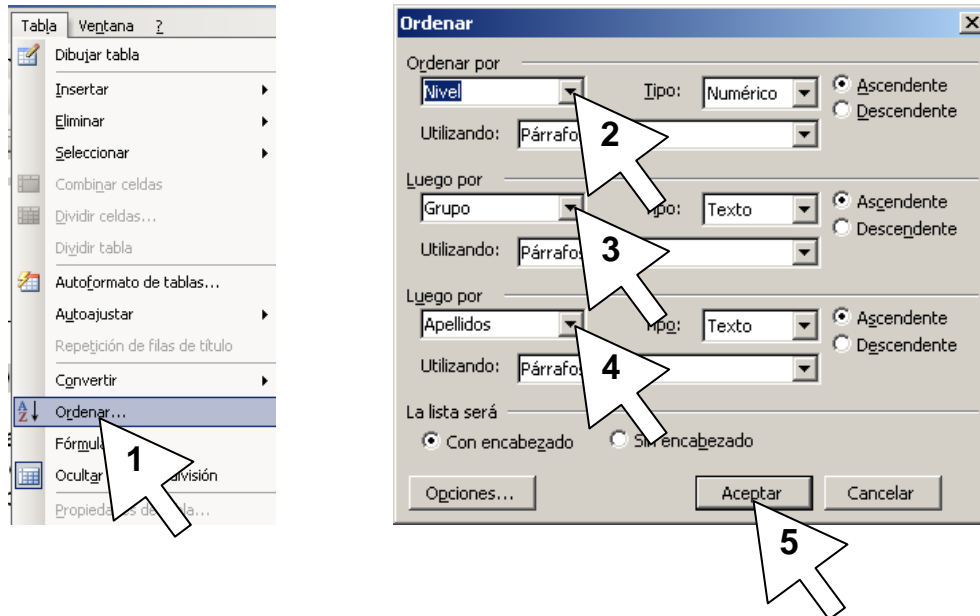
Tabla Ventana ?
Dibujar tabla
Insertar
Eliminar
Seleccionar
Combinar celdas
Dividir celdas...
Dividir tabla
Autoformato de tablas...
Autoajustar
Repetición de filas de título
Convertir
Ordenar...
Fórmul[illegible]
Ocultar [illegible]división
Propieda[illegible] de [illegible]bla...
1

Ordenar
Ordenar por
Nivel
Tipo: Numérico
Ascendente
Descendente
Utilizando: Párrafo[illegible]
2
Luego por
Grupo
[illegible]po: Texto
Ascendente
Descendente
Utilizando: Párrafos
3
Luego por
Apellidos
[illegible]po: Texto
Ascendente
Descendente
Utilizando: Párrafos
4
La lista será
Con encabezado
S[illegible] encabezado
Opciones...
Aceptar
Cancelar
5